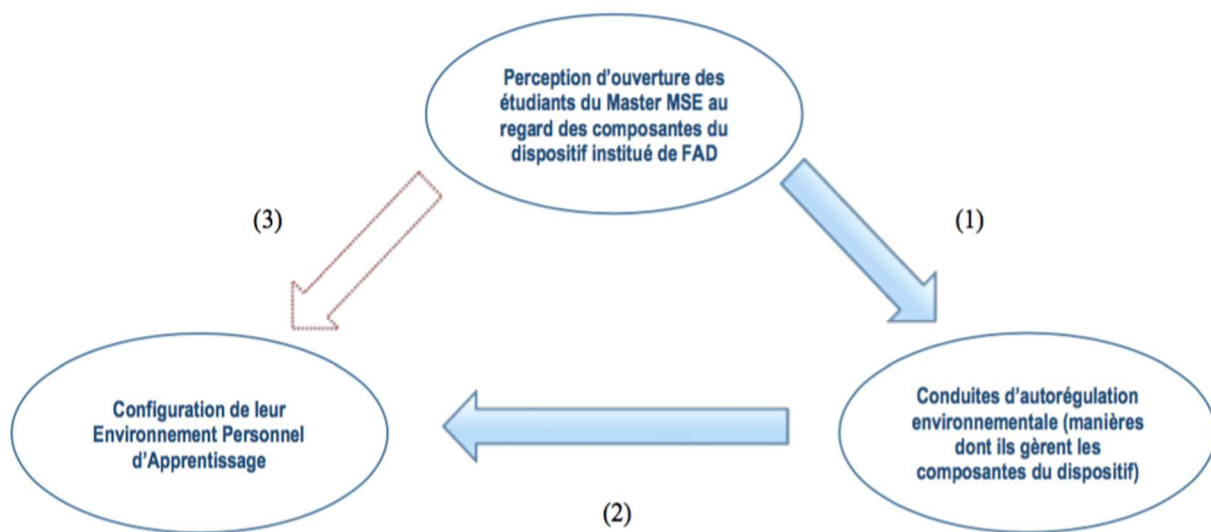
Perception d’ouverture des étudiants du Master MSE au regard des composantes du dispositif institué de FAD

(3)

(1)

Configuration de leur Environnement Personnel d’Apprentissage

Conduites d’autorégulation environnementale (manières dont ils gèrent les composantes du dispositif)

(2)